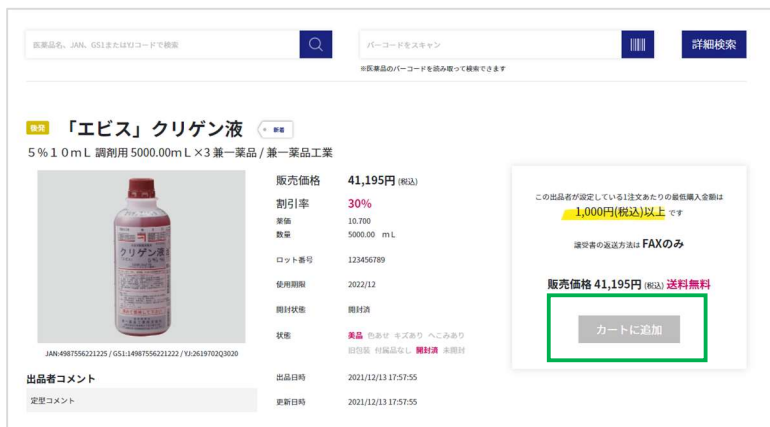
医薬品名、JAN、GS1またはYJコードで検索

バーコードをスキャン

※医薬品のバーコードを読み取って検索できます

詳細検索

後発 「エビス」クリゲン液 新着

5%10mL 調剤用 5000.00mL×3 兼一薬品 / 兼一薬品工業

クリゲン液

JAN:4987556221225 / GS1:14987556221222 / YJ:2619702Q3020

| 販売価格 | 41,195円 (税込) |
|---|---|
| 割引率 | 30% |
| 薬価 | 10.700 |
| 数量 | 5000.00 mL |
| ロット番号 | 123456789 |
| 使用期限 | 2022/12 |
| 開封状態 | 開封済 |
| 状態 | 美品 色あせ キズあり へこみあり 旧包装 付属品なし 開封済 未開封 |
| 出品日時 | 2021/12/13 17:57:55 |
| 更新日時 | 2021/12/13 17:57:55 |

出品者コメント

定型コメント

この出品者が設定している1注文あたりの最低購入金額は 1,000円(税込)以上 です

譲受書の返送方法は FAXのみ

販売価格 41,195円 (税込) 送料無料

カートに追加